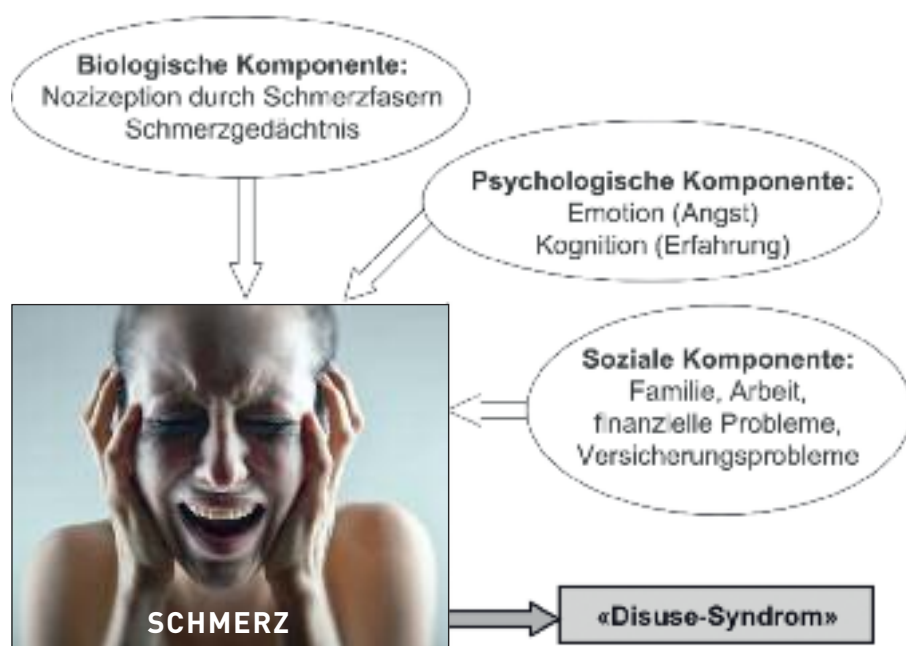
**Biologische Komponente:**
Nozizeption durch Schmerzfasern
Schmerzgedächtnis

**Psychologische Komponente:**
Emotion (Angst)
Kognition (Erfahrung)

**Soziale Komponente:**
Familie, Arbeit,
finanzielle Probleme,
Versicherungsprobleme

SCHMERZ

«Disuse-Syndrom»